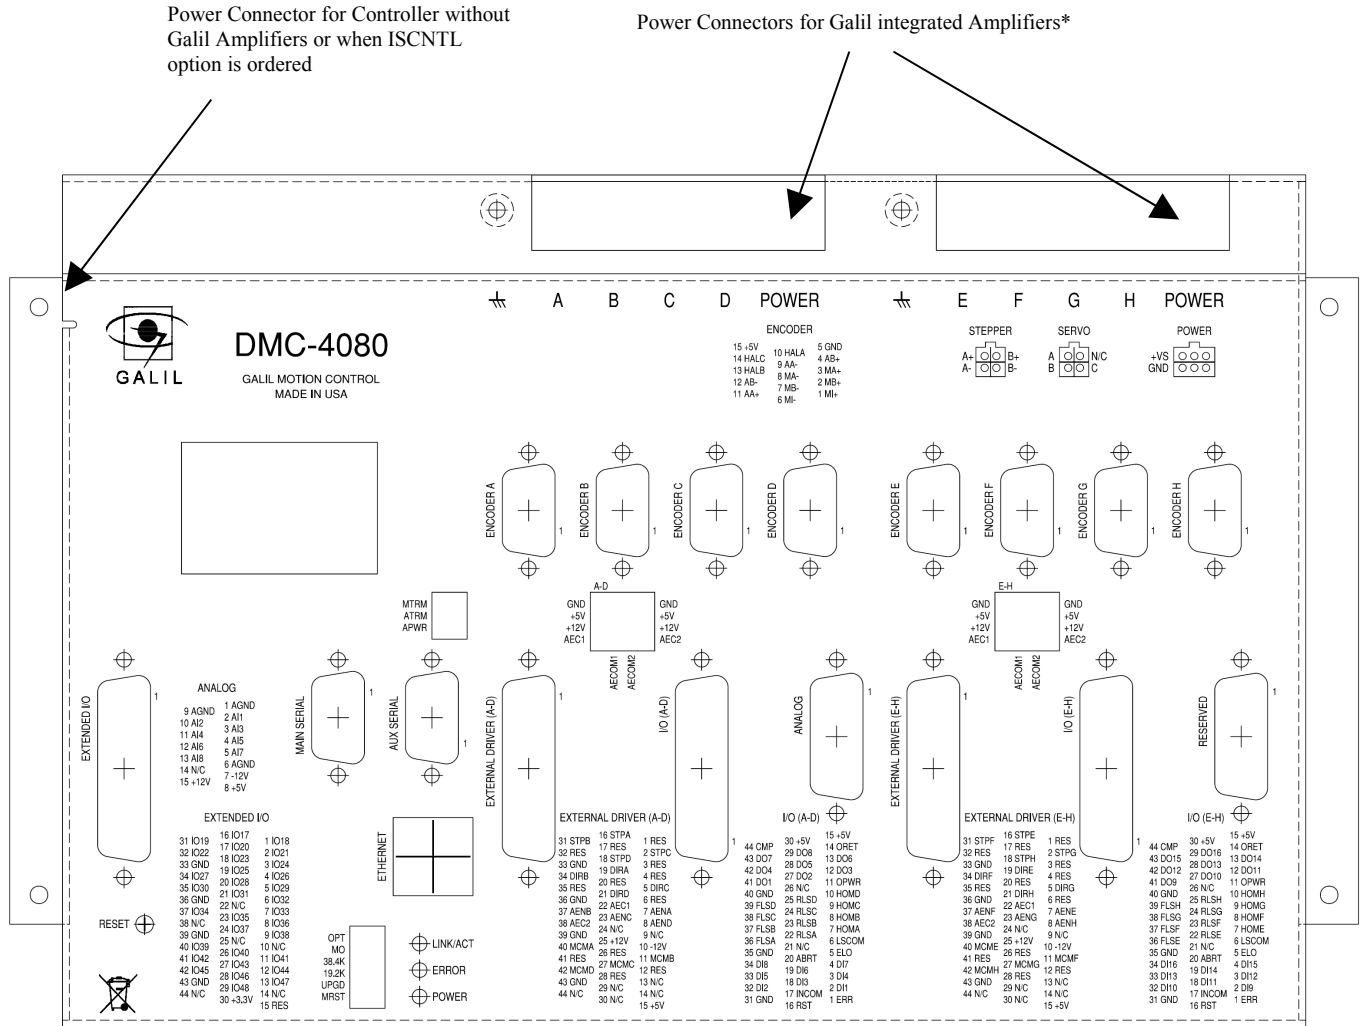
Power Connector for Controller without Galil Amplifiers or when ISCNTL option is ordered

Power Connectors for Galil integrated Amplifiers*

A B C D POWER

ENCODER

15 +5V 14 HALC 13 HALB 12 AB- 11 AA+
10 HALA 9 AA- 8 MA- 7 MB- 6 MI-
5 GND 4 AB+ 3 MA+ 2 MB+ 1 MI+

E F G H POWER

STEPPER
A+ B+
A- B-

SERVO
A N/C
B C

POWER
+VS
GND

GALIL

DMC-4080

GALIL MOTION CONTROL
MADE IN USA

ENCODER A 1
ENCODER B 1
ENCODER C 1
ENCODER D 1
ENCODER E 1
ENCODER F 1
ENCODER G 1
ENCODER H 1

A-D
GND +5V +12V AEC1
GND +5V +12V AEC2
AECOM1 AECOM2

E-H
GND +5V +12V AEC1
GND +5V +12V AEC2
AECOM1 AECOM2

MTRM
ATRM
APWR

ANALOG
9 AGND 10 AI2 11 AI4 12 AI6 13 AI8 14 N/C 15 +12V
1 AGND 2 AI1 3 AI3 4 AI5 5 AI7 6 AGND 7 -12V 8 +5V

EXTENDED I/O 1
MAIN SERIAL 1
AUX SERIAL 1
EXTERNAL DRIVER (A-D) 1
I/O (A-D) 1
ANALOG 1
EXTERNAL DRIVER (E-H) 1
I/O (E-H) 1
RESERVED 1

EXTENDED I/O
31 IO19 32 IO22 33 GND 34 IO27 35 IO30 36 GND 37 IO34 38 N/C 39 GND 40 IO39 41 IO42 42 IO45 43 GND 44 N/C
16 IO17 17 IO20 18 IO23 19 IO25 20 IO28 21 IO31 22 N/C 23 IO35 24 IO37 25 N/C 26 IO40 27 IO43 28 IO46 29 IO48 30 +3.3V
1 IO18 2 IO21 3 IO24 4 IO26 5 IO29 6 IO32 7 IO33 8 IO36 9 IO38 10 N/C 11 IO41 12 IO44 13 IO47 14 N/C 15 RES

RESET

ETHERNET

OPT
MO
38.4K
19.2K
UPGD
MRST

LINK/ACT
ERROR
POWER

EXTERNAL DRIVER (A-D)
31 STPB 32 RES 33 GND 34 DIRB 35 RES 36 GND 37 AENB 38 AEC2 39 GND 40 MCMA 41 RES 42 MCMD 43 GND 44 N/C
16 STPA 17 RES 18 STPD 19 DIRA 20 RES 21 DIRD 22 AEC1 23 AENC 24 N/C 25 +12V 26 RES 27 MCMC 28 RES 29 N/C 30 N/C
1 RES 2 STPC 3 RES 4 RES 5 DIRC 6 RES 7 AENA 8 AEND 9 N/C 10 -12V 11 MCMB 12 RES 13 N/C 14 N/C 15 +5V

I/O (A-D)
44 CMP 43 DO7 42 DO4 41 DO1 40 GND 39 FLSD 38 FLSC 37 FLSB 36 FLSA 35 GND 34 DI8 33 DI5 32 DI2 31 GND
30 +5V 29 DO8 28 DO5 27 DO2 26 N/C 25 RLSD 24 RLSC 23 RLSB 22 RLSA 21 N/C 20 ABRT 19 DI6 18 DI3 17 INCOM 16 RST
15 +5V 14 ORET 13 DO6 12 DO3 11 OPWR 10 HOMD 9 HOMC 8 HOMB 7 HOMA 6 LSCOM 5 ELO 4 DI7 3 DI4 2 DI1 1 ERR

EXTERNAL DRIVER (E-H)
31 STPF 32 RES 33 GND 34 DIRF 35 RES 36 GND 37 AENF 38 AEC2 39 GND 40 MCME 41 RES 42 MCMH 43 GND 44 N/C
16 STPE 17 RES 18 STPH 19 DIRE 20 RES 21 DIRH 22 AEC1 23 AENG 24 N/C 25 +12V 26 RES 27 MCMG 28 RES 29 N/C 30 N/C
1 RES 2 STPG 3 RES 4 RES 5 DIRG 6 RES 7 AENE 8 AENH 9 N/C 10 -12V 11 MCMF 12 RES 13 N/C 14 N/C 15 +5V

I/O (E-H)
44 CMP 43 DO15 42 DO12 41 DO9 40 GND 39 FLSH 38 FLSG 37 FLSF 36 FLSE 35 GND 34 DI16 33 DI13 32 DI10 31 GND
30 +5V 29 DO16 28 DO13 27 DO10 26 N/C 25 RLSH 24 RLSG 23 RLSF 22 RLSE 21 N/C 20 ABRT 19 DI14 18 DI11 17 INCOM 16 RST
15 +5V 14 ORET 13 DO14 12 DO11 11 OPWR 10 HOMH 9 HOMG 8 HOMF 7 HOME 6 LSCOM 5 ELO 4 DI15 3 DI12 2 DI9 1 ERR